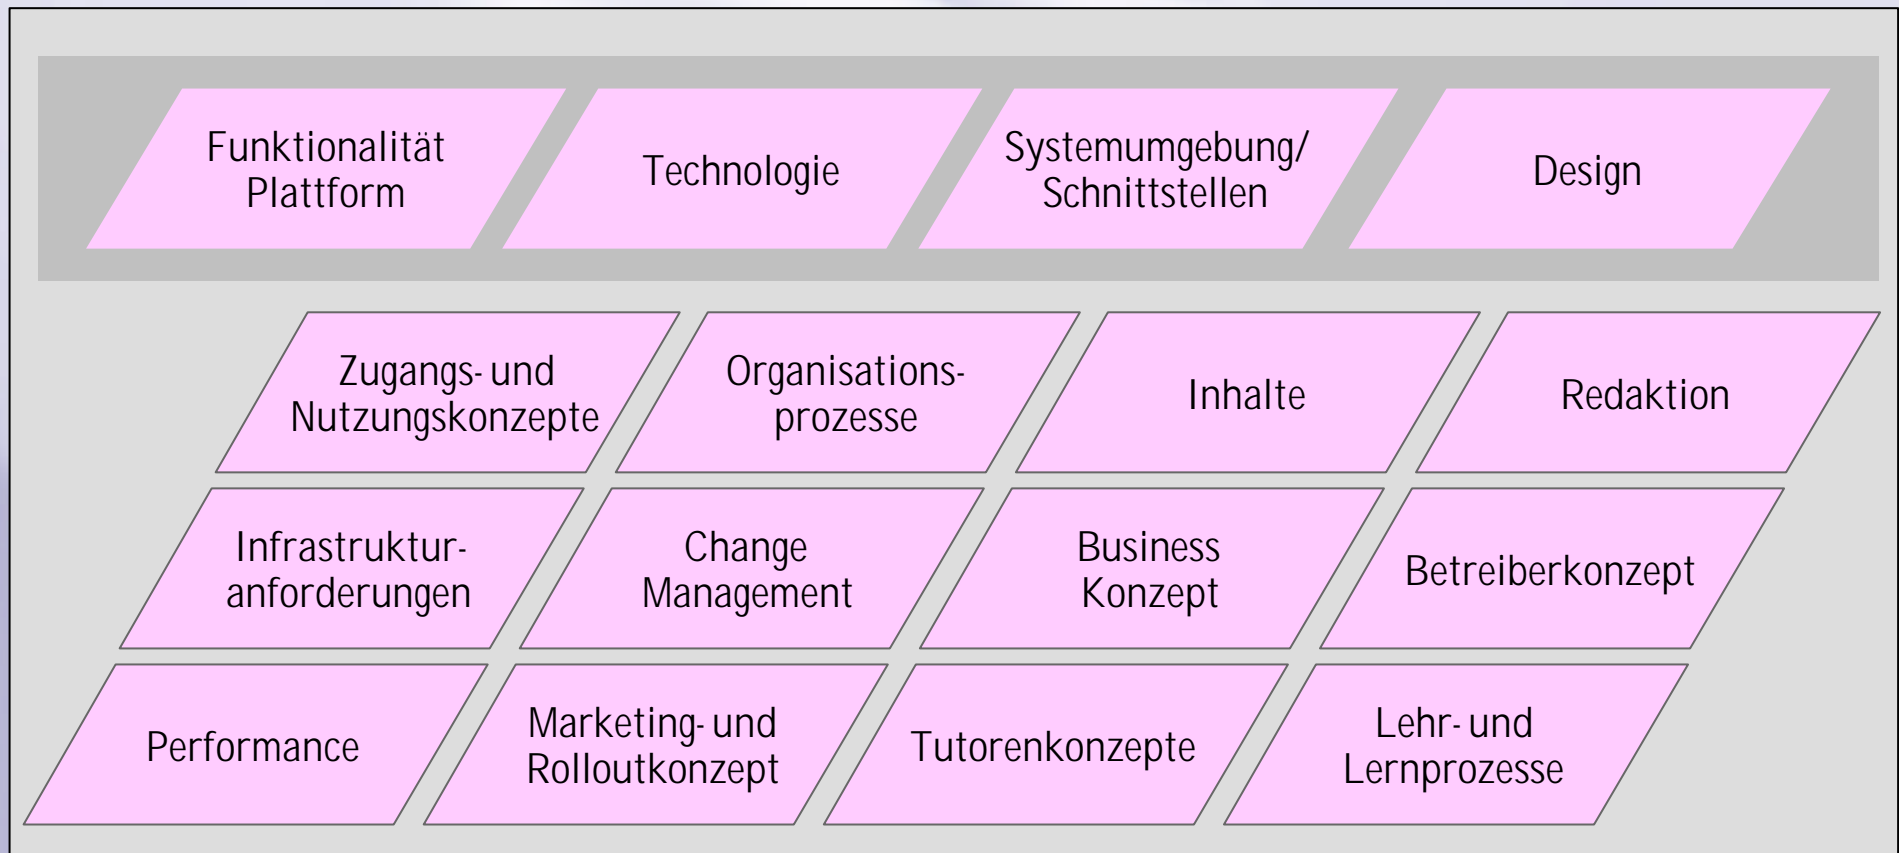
Funktionalität Plattform

Technologie

Systemumgebung/ Schnittstellen

Design

Zugangs- und Nutzungskonzepte

Organisations-prozesse

Inhalte

Redaktion

Infrastruktur-anforderungen

Change Management

Business Konzept

Betreiberkonzept

Performance

Marketing- und Rolloutkonzept

Tutorenkonzepte

Lehr- und Lernprozesse